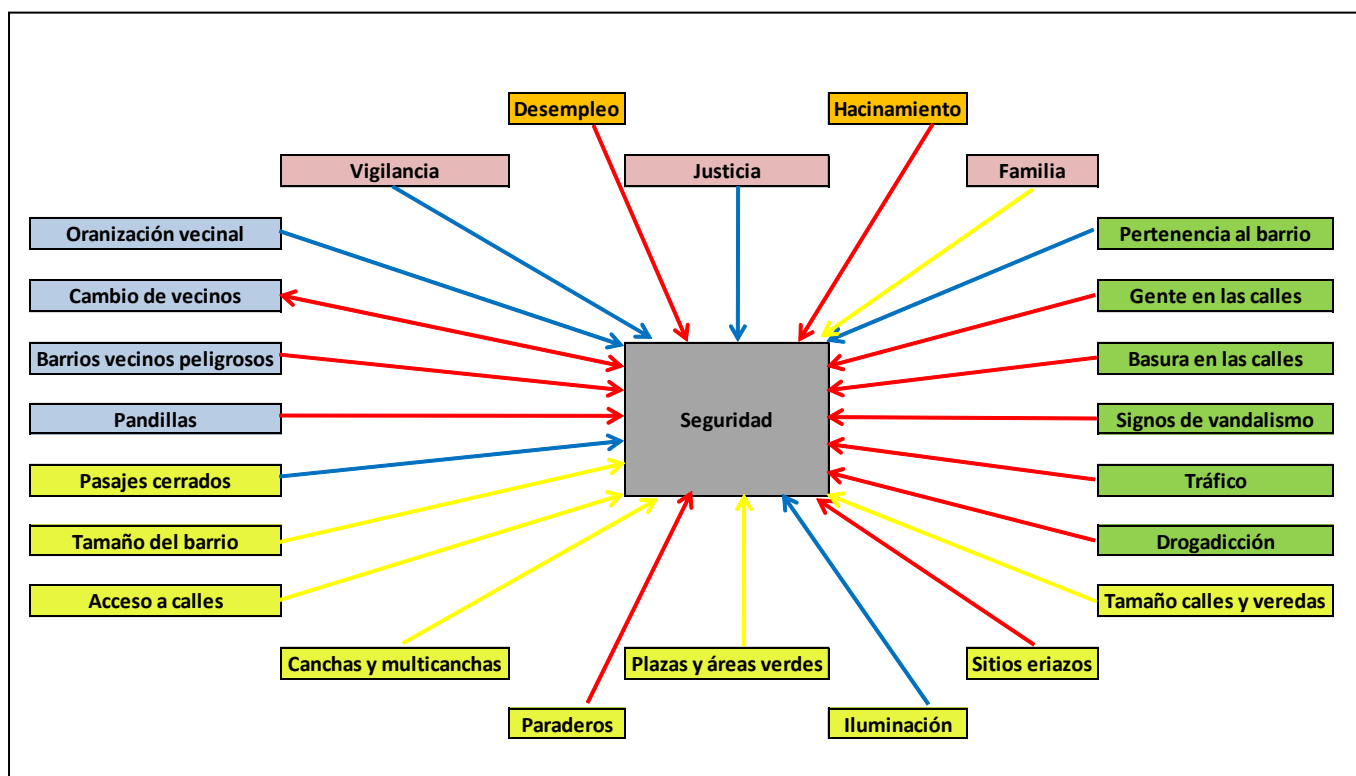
Desempleo

Hacinamiento

Vigilancia

Justicia

Familia

Oranización vecinal

Pertenencia al barrio

Cambio de vecinos

Gente en las calles

Barrios vecinos peligrosos

Basura en las calles

Pandillas

Seguridad

Signos de vandalismo

Pasajes cerrados

Tráfico

Tamaño del barrio

Drogadicción

Acceso a calles

Tamaño calles y veredas

Canchas y multicanchas

Plazas y áreas verdes

Sitios eriazos

Paraderos

Iluminación